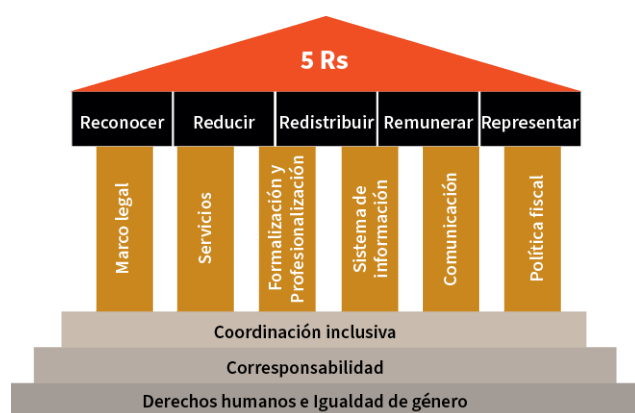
5 Rs

Reconocer
Reducir
Redistribuir
Remunerar
Representar

Marco legal
Servicios
Formalización y Profesionalización
Sistema de información
Comunicación
Política fiscal

Coordinación inclusiva
Corresponsabilidad
Derechos humanos e Igualdad de género